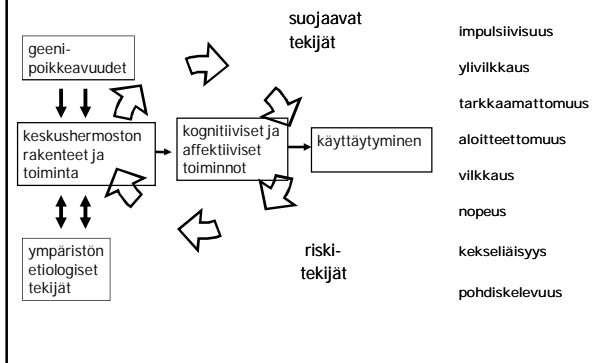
geeni-
poikkeavuudet

keskushermoston rakenteet ja toiminta

ympäristön etiologiset tekijät

suojaavat tekijät

kognitiiviset ja affektiiviset toiminnot

käyttäytyminen

riski-
tekijät

impulsiivisuus

ylivilkkaus

tarkkaamattomuus

aloitteettomuus

vilkkaus

nopeus

kekseliäisyys

pohdiskelevuus